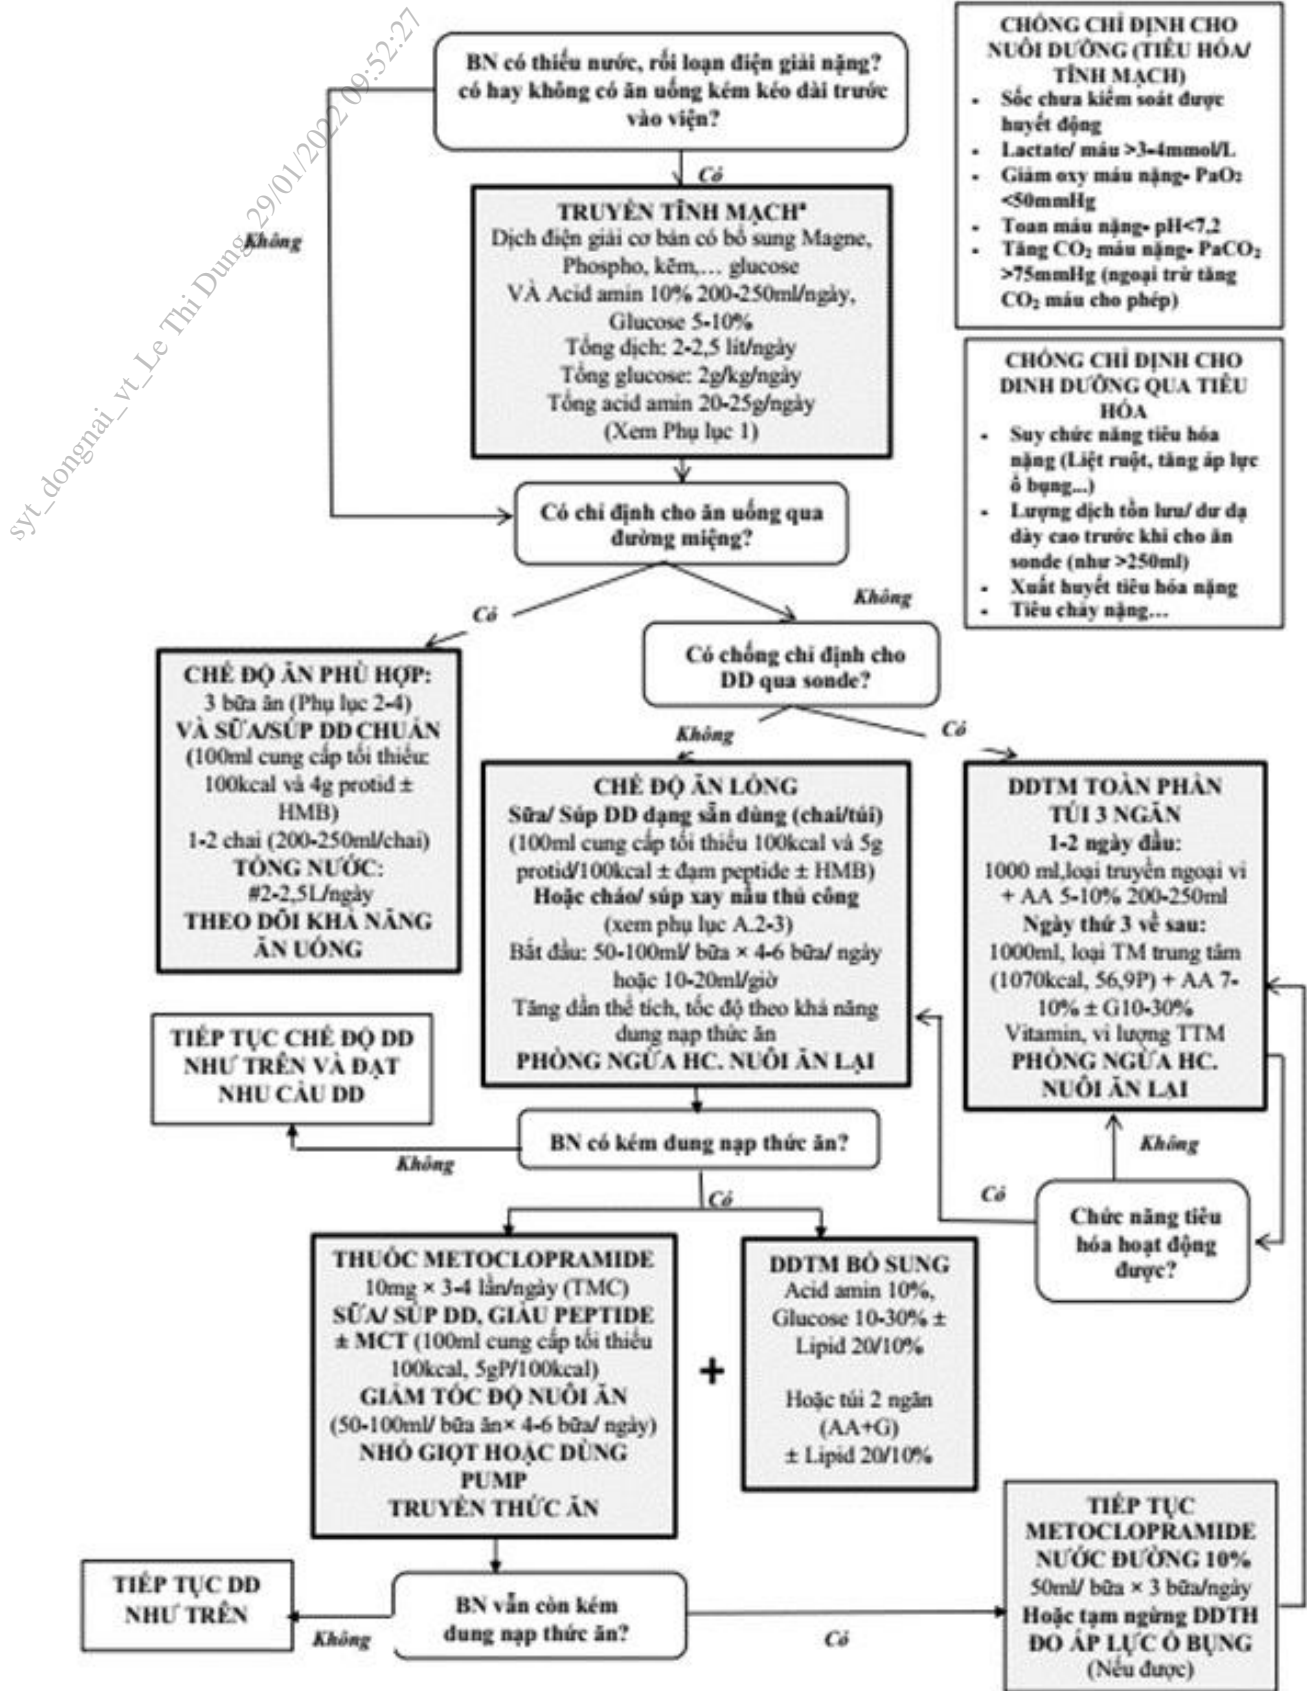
syt_dongnai_vt_Le Thi Dung 29/01/2022 09:52:27

BN có thiếu nước, rối loạn điện giải nặng? có hay không có ăn uống kém kéo dài trước vào viện?

Có

Không

TRUYỀN TĨNH MẠCH*
Dịch điện giải cơ bản có bổ sung Magne, Phospho, kẽm,… glucose
VÀ Acid amin 10% 200-250ml/ngày, Glucose 5-10%
Tổng dịch: 2-2,5 lít/ngày
Tổng glucose: 2g/kg/ngày
Tổng acid amin 20-25g/ngày
(Xem Phụ lục 1)

CHỐNG CHỈ ĐỊNH CHO NUÔI DƯỠNG (TIÊU HÓA/ TĨNH MẠCH)
- Sốc chưa kiểm soát được huyết động
- Lactate/ máu >3-4mmol/L
- Giảm oxy máu nặng- PaO₂ <50mmHg
- Toan máu nặng- pH<7,2
- Tăng $CO_2$ máu nặng- $PaCO_2$ >75mmHg (ngoại trừ tăng $CO_2$ máu cho phép)

CHỐNG CHỈ ĐỊNH CHO DINH DƯỠNG QUA TIÊU HÓA
- Suy chức năng tiêu hóa nặng (Liệt ruột, tăng áp lực ổ bụng...)
- Lượng dịch tồn lưu/ dư dạ dày cao trước khi cho ăn sonde (như >250ml)
- Xuất huyết tiêu hóa nặng
- Tiêu chảy nặng…

Có chỉ định cho ăn uống qua đường miệng?

Có

Không

Có chống chỉ định cho DD qua sonde?

CHẾ ĐỘ ĂN PHÙ HỢP:
3 bữa ăn (Phụ lục 2-4)
VÀ SỮA/SÚP DD CHUẨN
(100ml cung cấp tối thiểu 100kcal và 4g protid ± HMB)
1-2 chai (200-250ml/chai)
TỔNG NƯỚC:
#2-2,5L/ngày
THEO DÕI KHẢ NĂNG ĂN UỐNG

Không

Có

CHẾ ĐỘ ĂN LỎNG
Sữa/ Súp DD dạng sẵn dùng (chai/túi)
(100ml cung cấp tối thiểu 100kcal và 5g protid/100kcal ± đạm peptide ± HMB)
Hoặc cháo/ súp xay nấu thủ công
(xem phụ lục A.2-3)
Bắt đầu: 50-100ml/ bữa × 4-6 bữa/ ngày hoặc 10-20ml/giờ
Tăng dần thể tích, tốc độ theo khả năng dung nạp thức ăn
PHÒNG NGỪA HC. NUÔI ĂN LẠI

DDTM TOÀN PHẦN
TÚI 3 NGĂN
1-2 ngày đầu:
1000 ml,loại truyền ngoại vi + AA 5-10% 200-250ml
Ngày thứ 3 về sau:
1000ml, loại TM trung tâm (1070kcal, 56,9P) + AA 7-10% ± G10-30%
Vitamin, vi lượng TTM
PHÒNG NGỪA HC. NUÔI ĂN LẠI

TIẾP TỤC CHẾ ĐỘ DD NHƯ TRÊN VÀ ĐẠT NHU CẦU DD

BN có kém dung nạp thức ăn?

Không

Có

Không

Có

Chức năng tiêu hóa hoạt động được?

THUỐC METOCLOPRAMIDE
10mg × 3-4 lần/ngày (TMC)
SỮA/ SÚP DD, GIÀU PEPTIDE ± MCT (100ml cung cấp tối thiểu 100kcal, 5gP/100kcal)
GIẢM TỐC ĐỘ NUÔI ĂN
(50-100ml/ bữa ăn× 4-6 bữa/ ngày)
NHỎ GIỌT HOẶC DÙNG PUMP
TRUYỀN THỨC ĂN

+

DDTM BỔ SUNG
Acid amin 10%, Glucose 10-30% ± Lipid 20/10%

Hoặc túi 2 ngăn (AA+G) ± Lipid 20/10%

TIẾP TỤC METOCLOPRAMIDE
NƯỚC ĐƯỜNG 10%
50ml/ bữa × 3 bữa/ngày
Hoặc tạm ngừng DDTH DO ÁP LỰC Ổ BỤNG
(Nếu được)

TIẾP TỤC DD NHƯ TRÊN

Không

BN vẫn còn kém dung nạp thức ăn?

Có